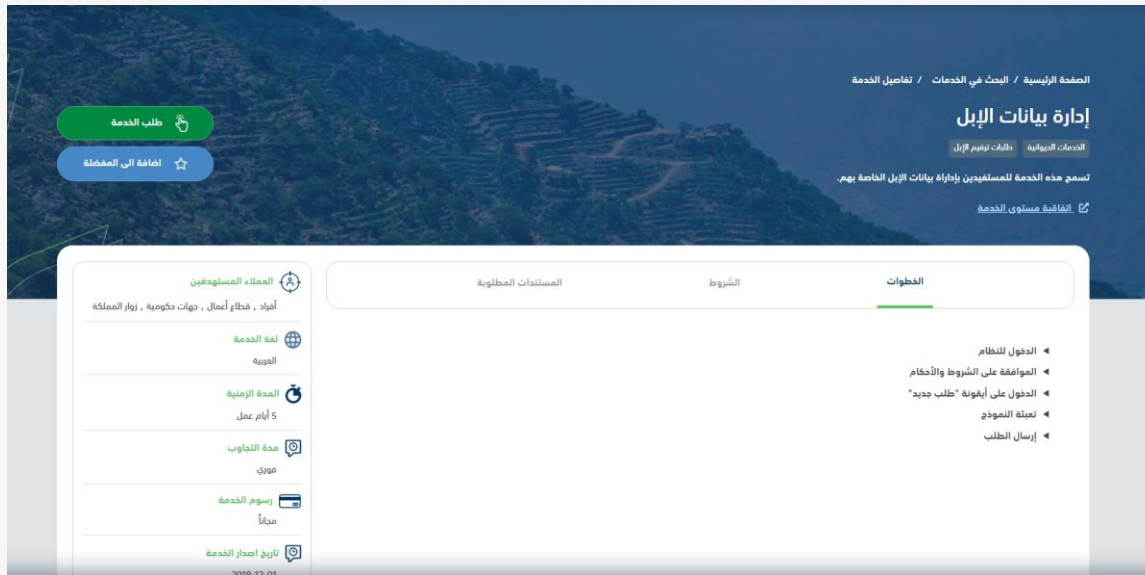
الصفحة الرئيسية / البحث في الخدمات / تفاصيل الخدمة

إدارة بيانات الإبل

الخدمات الديوانية | طلبات ترقيم الإبل

تسمح هذه الخدمة للمستفيدين بإدارة بيانات الإبل الخاصة بهم.

اتفاقية مستوى الخدمة

طلب الخدمة

اضافة الى المفضلة

الخطوات | الشروط | المستندات المطلوبة

◄ الدخول للنظام
◄ الموافقة على الشروط والأحكام
◄ الدخول على أيقونة "طلب جديد"
◄ تعبئة النموذج
◄ إرسال الطلب

العملاء المستهدفين
أفراد , قطاع أعمال , جهات حكومية , زوار المملكة

لغة الخدمة
العربية

المدة الزمنية
5 أيام عمل

مدة التجاوب
فوري

رسوم الخدمة
مجاناً

تاريخ اصدار الخدمة
2019-12-01